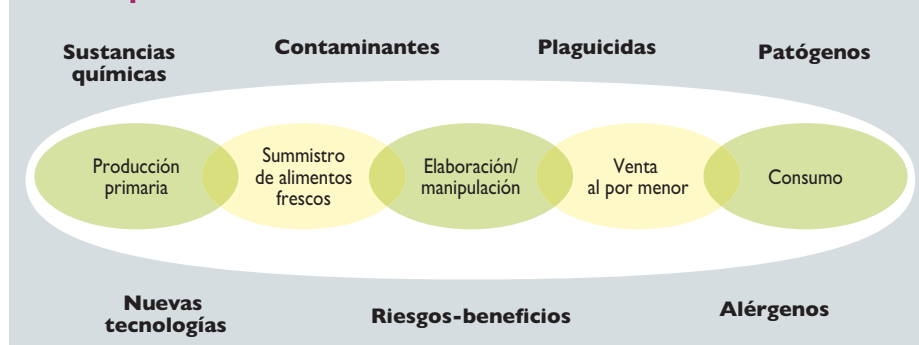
Sustancias químicas

Contaminantes

Plaguicidas

Patógenos

Producción primaria

Summistro de alimentos frescos

Elaboración/ manipulación

Venta al por menor

Consumo

Nuevas tecnologías

Riesgos-beneficios

Alérgenos